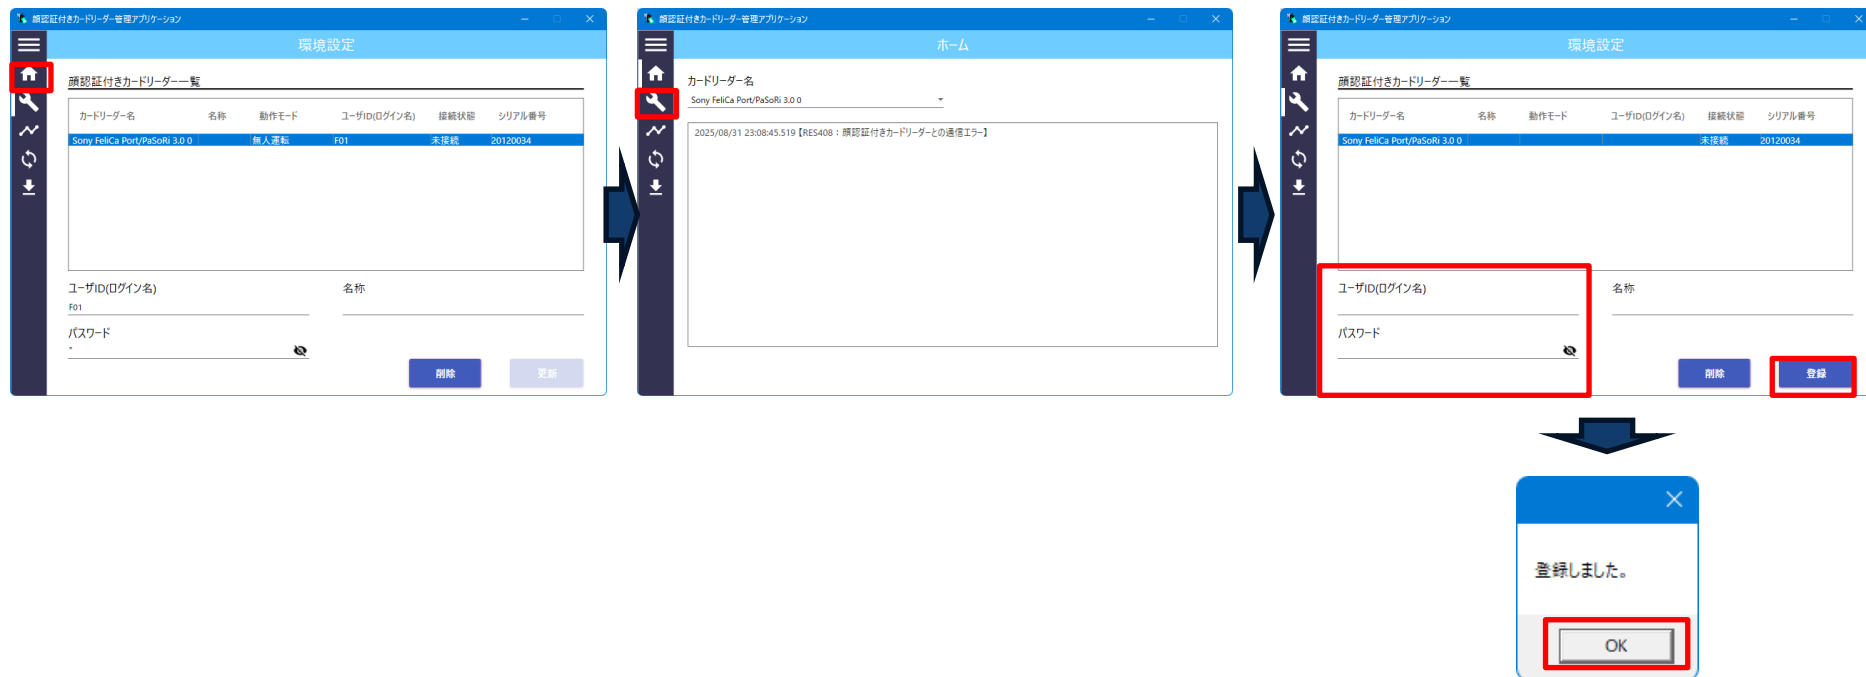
顔認証付きカードリーダー管理アプリケーション

環境設定

顔認証付きカードリーダー一覧

| カードリーダー名 | 名称 | 動作モード | ユーザID(ログイン名) | 接続状態 | シリアル番号 |
|---|---|---|---|---|---|
| Sony FeliCa Port/PaSoRi 3.0 0 | | 無人運転 | F01 | 未接続 | 20120034 |

ユーザID(ログイン名)
F01

名称

パスワード

削除 更新

顔認証付きカードリーダー管理アプリケーション

ホーム

カードリーダー名
Sony FeliCa Port/PaSoRi 3.0 0

2025/08/31 23:08:45.519【RES408：顔認証付きカードリーダーとの通信エラー】

顔認証付きカードリーダー管理アプリケーション

環境設定

顔認証付きカードリーダー一覧

| カードリーダー名 | 名称 | 動作モード | ユーザID(ログイン名) | 接続状態 | シリアル番号 |
|---|---|---|---|---|---|
| Sony FeliCa Port/PaSoRi 3.0 0 | | | | 未接続 | 20120034 |

ユーザID(ログイン名)

名称

パスワード

削除 登録

登録しました。

OK